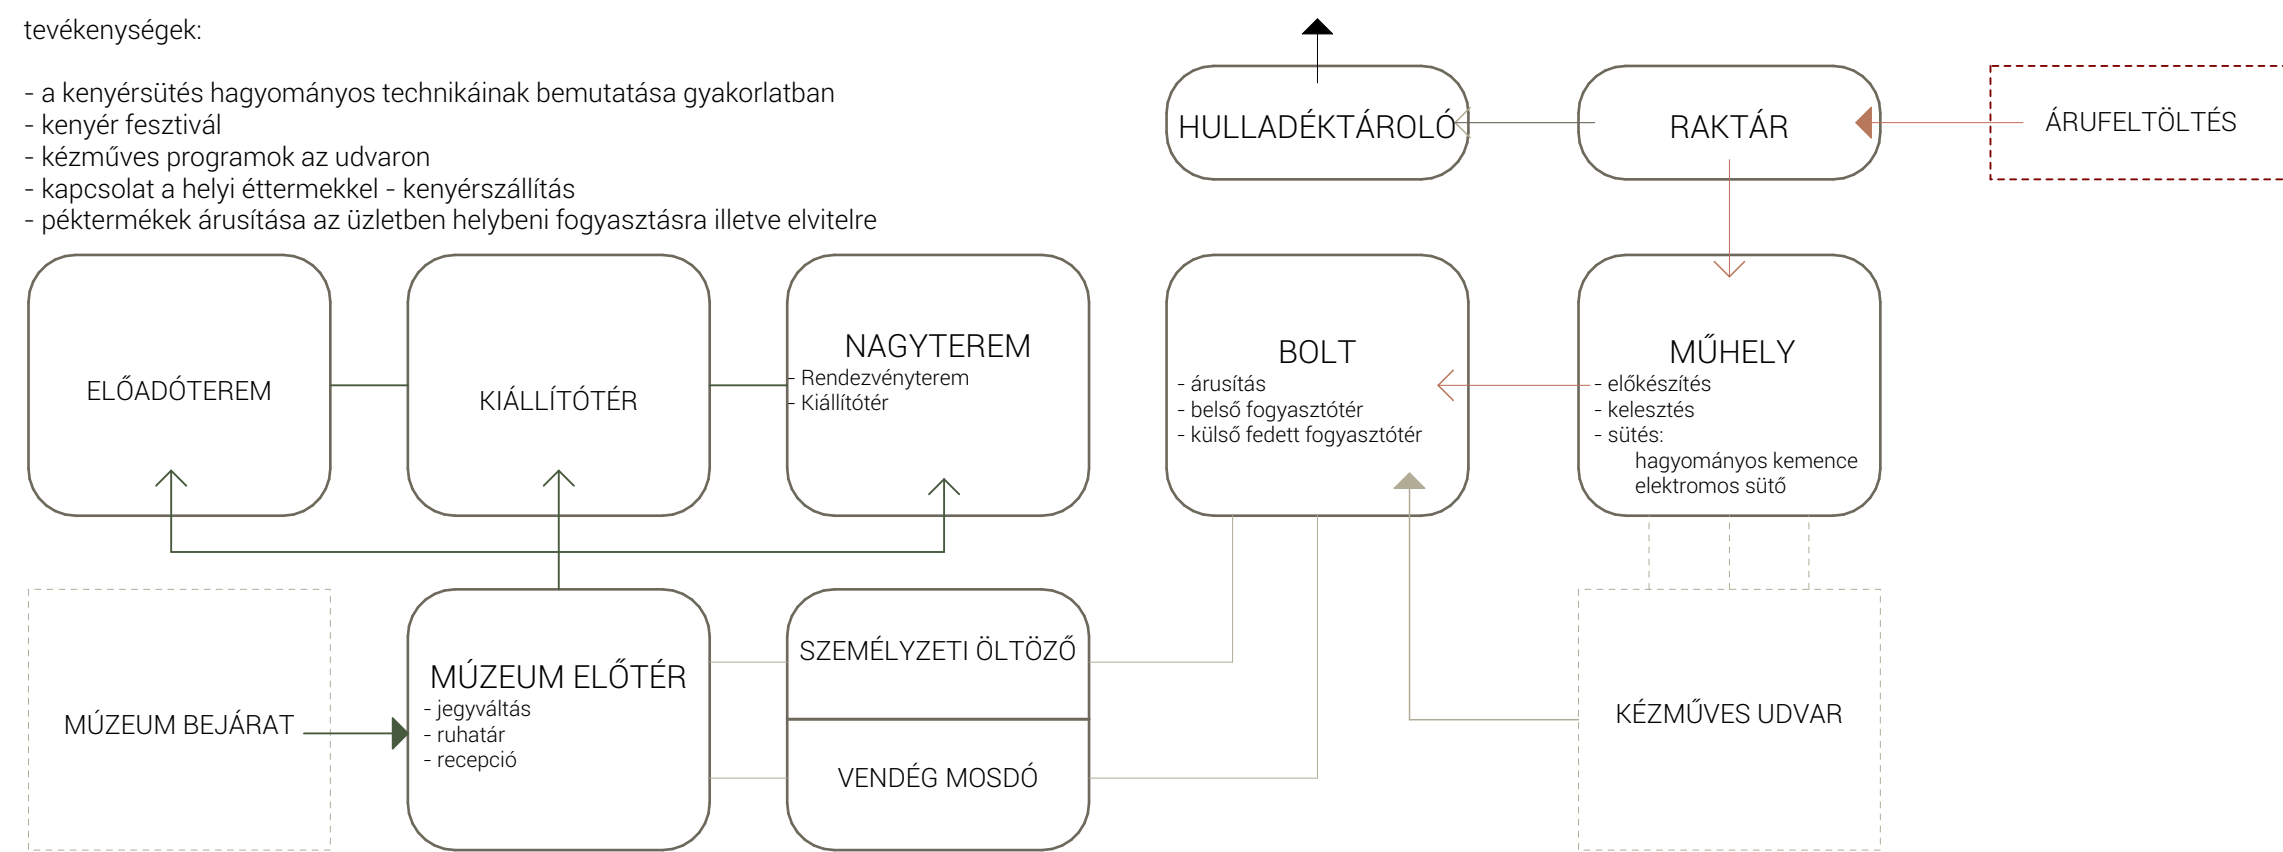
tevékenységek:

- a kenyérsütés hagyományos technikáinak bemutatása gyakorlatban
- kenyér fesztivál
- kézműves programok az udvaron
- kapcsolat a helyi éttermekkel - kenyérszállítás
- péktermékek árusítása az üzletben helybeni fogyasztásra illetve elvitelre

HULLADÉKTÁROLÓ

RAKTÁR

ÁRUFELTÖLTÉS

ELŐADÓTEREM

KIÁLLÍTÓTÉR

NAGYTEREM
- Rendezvényterem
- Kiállítótér

BOLT
- árusítás
- belső fogyasztótér
- külső fedett fogyasztótér

MŰHELY
- előkészítés
- kelesztés
- sütés:
hagyományos kemence
elektromos sütő

MÚZEUM BEJÁRAT

MÚZEUM ELŐTÉR
- jegyváltás
- ruhatár
- recepció

SZEMÉLYZETI ÖLTÖZŐ

VENDÉG MOSDÓ

KÉZMŰVES UDVAR